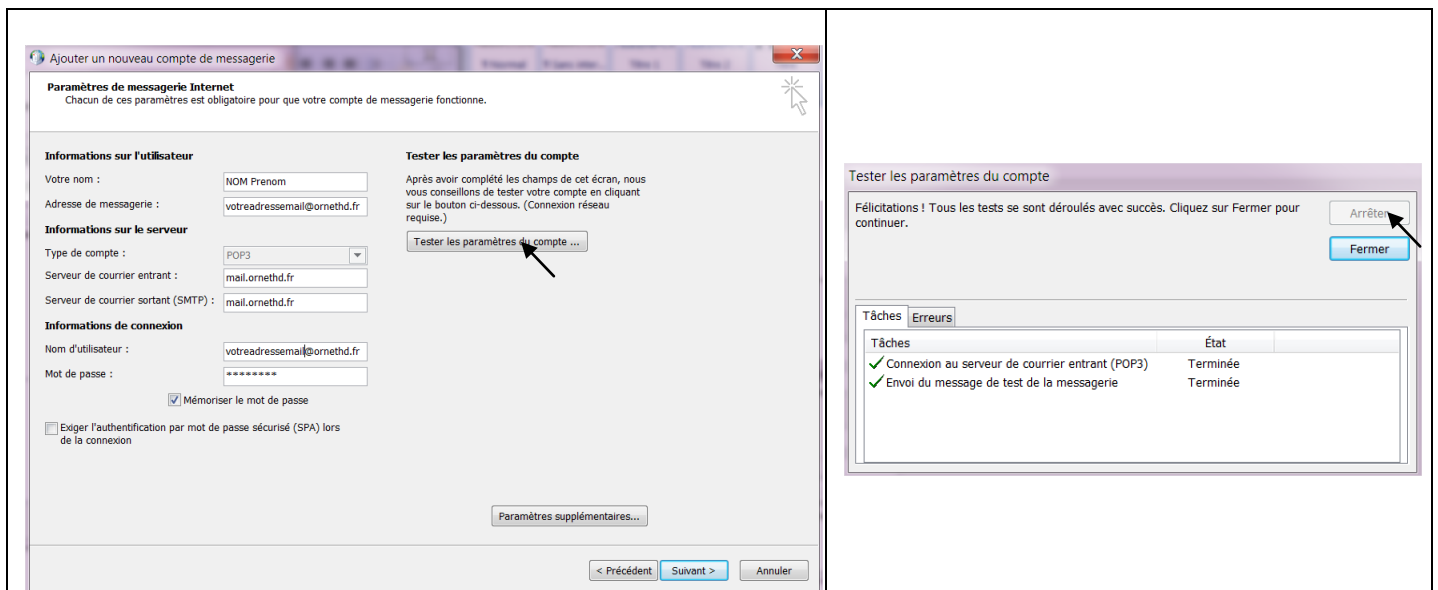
Ajouter un nouveau compte de messagerie

Paramètres de messagerie Internet
Chacun de ces paramètres est obligatoire pour que votre compte de messagerie fonctionne.

Informations sur l'utilisateur
Votre nom : NOM Prenom
Adresse de messagerie : votreadressemail@ornethd.fr
Informations sur le serveur
Type de compte : POP3
Serveur de courrier entrant : mail.ornethd.fr
Serveur de courrier sortant (SMTP) : mail.ornethd.fr
Informations de connexion
Nom d'utilisateur : votreadressemail@ornethd.fr
Mot de passe : ********
Mémoriser le mot de passe
Exiger l'authentification par mot de passe sécurisé (SPA) lors de la connexion

Tester les paramètres du compte
Après avoir complété les champs de cet écran, nous vous conseillons de tester votre compte en cliquant sur le bouton ci-dessous. (Connexion réseau requise.)
Tester les paramètres du compte ...

Paramètres supplémentaires...

< Précédent Suivant > Annuler

Tester les paramètres du compte
Félicitations ! Tous les tests se sont déroulés avec succès. Cliquez sur Fermer pour continuer.
Arrêter
Fermer
Tâches Erreurs
| Tâches | État |
|---|---|
| Connexion au serveur de courrier entrant (POP3) | Terminée |
| Envoi du message de test de la messagerie | Terminée |